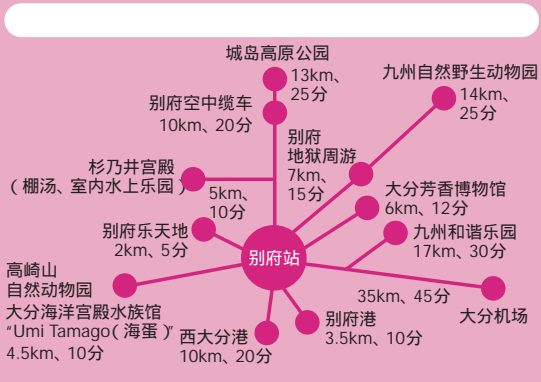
城岛高原公园
13km、25分

九州自然野生动物园
14km、25分

别府空中缆车
10km、20分

别府地狱周游
7km、15分

杉乃井宫殿（棚汤、室内水上乐园）
5km、10分

大分芳香博物馆
6km、12分

别府乐天地
2km、5分

九州和谐乐园
17km、30分

别府站

高崎山自然动物园
大分海洋宫殿水族馆 “Umi Tamago（海蛋）”
4.5km、10分

35km、45分
大分机场

别府港
3.5km、10分

西大分港
10km、20分